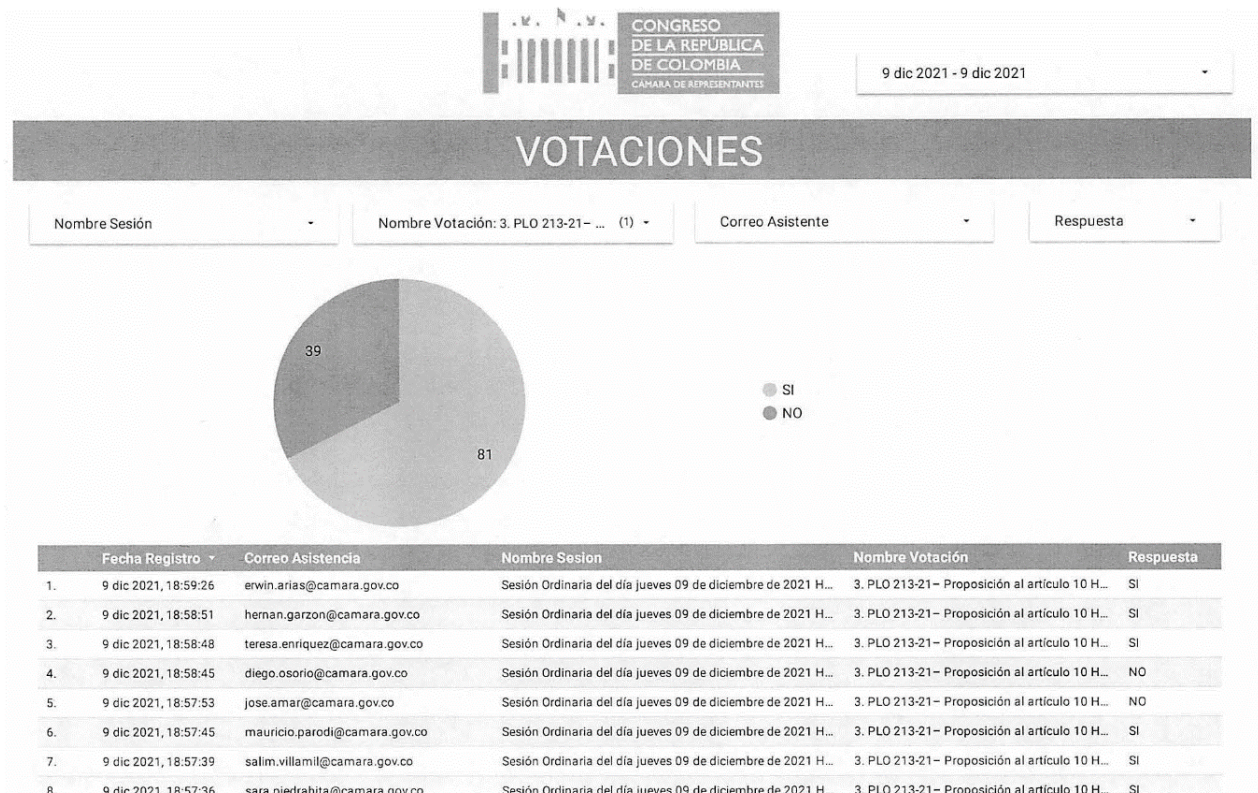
CONGRESO
DE LA REPÚBLICA
DE COLOMBIA
CAMARA DE REPRESENTANTES

9 dic 2021 - 9 dic 2021

VOTACIONES

Nombre Sesión

Nombre Votación: 3. PLO 213-21– ... (1)

Correo Asistente

Respuesta

39

81

SI
NO

| | Fecha Registro | Correo Asistencia | Nombre Sesion | Nombre Votación | Respuesta |
|---|---|---|---|---|---|
| 1. | 9 dic 2021, 18:59:26 | erwin.arias@camara.gov.co | Sesión Ordinaria del día jueves 09 de diciembre de 2021 H... | 3. PLO 213-21– Proposición al artículo 10 H... | SI |
| 2. | 9 dic 2021, 18:58:51 | hernan.garzon@camara.gov.co | Sesión Ordinaria del día jueves 09 de diciembre de 2021 H... | 3. PLO 213-21– Proposición al artículo 10 H... | SI |
| 3. | 9 dic 2021, 18:58:48 | teresa.enriquez@camara.gov.co | Sesión Ordinaria del día jueves 09 de diciembre de 2021 H... | 3. PLO 213-21– Proposición al artículo 10 H... | SI |
| 4. | 9 dic 2021, 18:58:45 | diego.osorio@camara.gov.co | Sesión Ordinaria del día jueves 09 de diciembre de 2021 H... | 3. PLO 213-21– Proposición al artículo 10 H... | NO |
| 5. | 9 dic 2021, 18:57:53 | jose.amar@camara.gov.co | Sesión Ordinaria del día jueves 09 de diciembre de 2021 H... | 3. PLO 213-21– Proposición al artículo 10 H... | NO |
| 6. | 9 dic 2021, 18:57:45 | mauricio.parodi@camara.gov.co | Sesión Ordinaria del día jueves 09 de diciembre de 2021 H... | 3. PLO 213-21– Proposición al artículo 10 H... | SI |
| 7. | 9 dic 2021, 18:57:39 | salim.villamil@camara.gov.co | Sesión Ordinaria del día jueves 09 de diciembre de 2021 H... | 3. PLO 213-21– Proposición al artículo 10 H... | SI |
| 8. | 9 dic 2021, 18:57:36 | sara.piedrahita@camara.gov.co | Sesión Ordinaria del día jueves 09 de diciembre de 2021 H... | 3. PLO 213-21– Proposición al artículo 10 H... | SI |